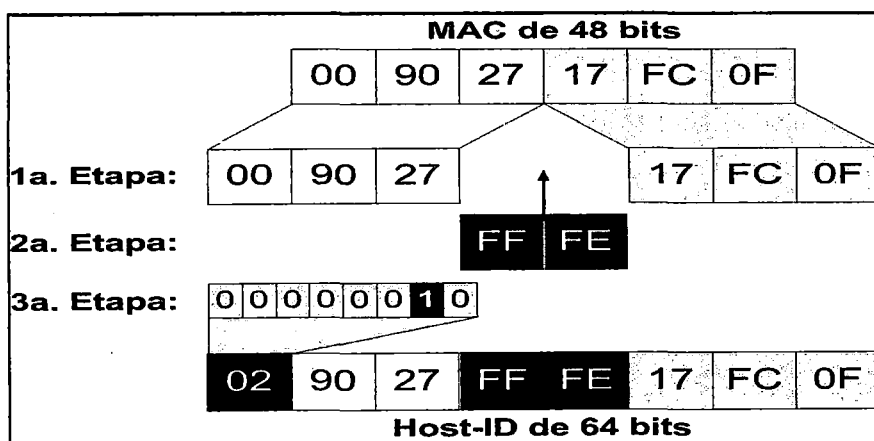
MAC de 48 bits

| 00 | 90 | 27 | 17 | FC | 0F |
|---|---|---|---|---|---|

1a. Etapa:

| 00 | 90 | 27 |
|---|---|---|

| 17 | FC | 0F |
|---|---|---|

2a. Etapa:

| FF | FE |
|---|---|

3a. Etapa:

| 0 | 0 | 0 | 0 | 0 | 0 | 1 | 0 |
|---|---|---|---|---|---|---|---|

| 02 | 90 | 27 | FF | FE | 17 | FC | 0F |
|---|---|---|---|---|---|---|---|

Host-ID de 64 bits